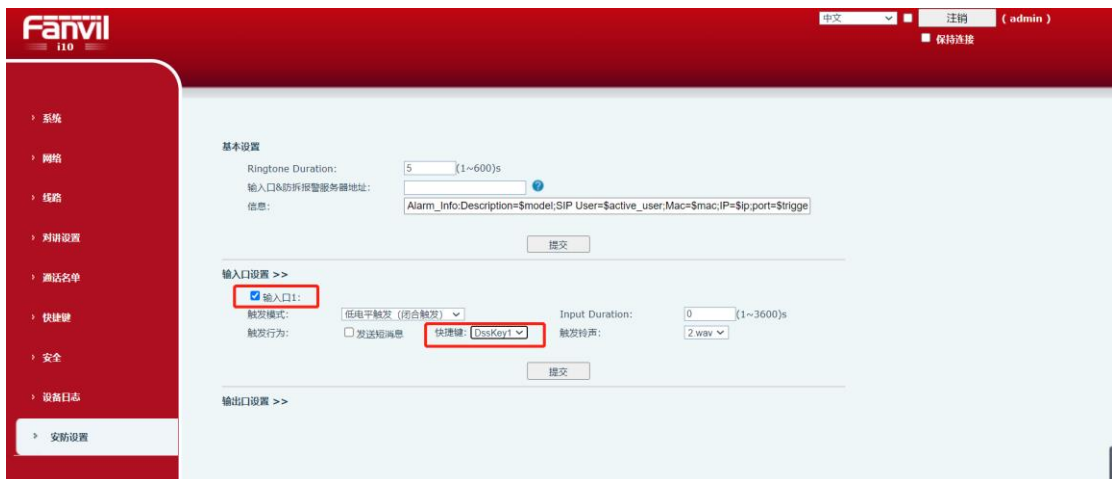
Fanvil
i10

中文 注销 ( admin )
保持连接

› 系统
› 网络
› 线路
› 对讲设置
› 通话名单
› 快捷键
› 安全
› 设备日志
› 安防设置

基本设置
Ringtone Duration: 5 (1~600)s
输入口&防拆报警服务器地址:
信息: Alarm_Info:Description=$model;SIP User=$active_user;Mac=$mac;IP=$ip;port=$trigge

提交

输入口设置 >>
输入口1:
触发模式: 低电平触发（闭合触发） Input Duration: 0 (1~3600)s
触发行为: 发送短消息 快捷键: DssKey1 触发铃声: 2.wav

提交

输出口设置 >>